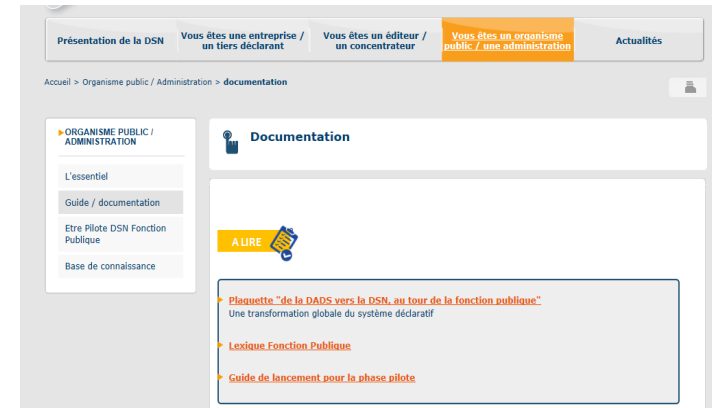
Présentation de la DSN | Vous êtes une entreprise / un tiers déclarant | Vous êtes un éditeur / un concentrateur | Vous êtes un organisme public / une administration | Actualités

Accueil > Organisme public / Administration > documentation

ORGANISME PUBLIC / ADMINISTRATION

L'essentiel

Guide / documentation

Etre Pilote DSN Fonction Publique

Base de connaissance

Documentation

A LIRE

Plaquette "de la DADS vers la DSN, au tour de la fonction publique"
Une transformation globale du système déclaratif

Lexique Fonction Publique

Guide de lancement pour la phase pilote